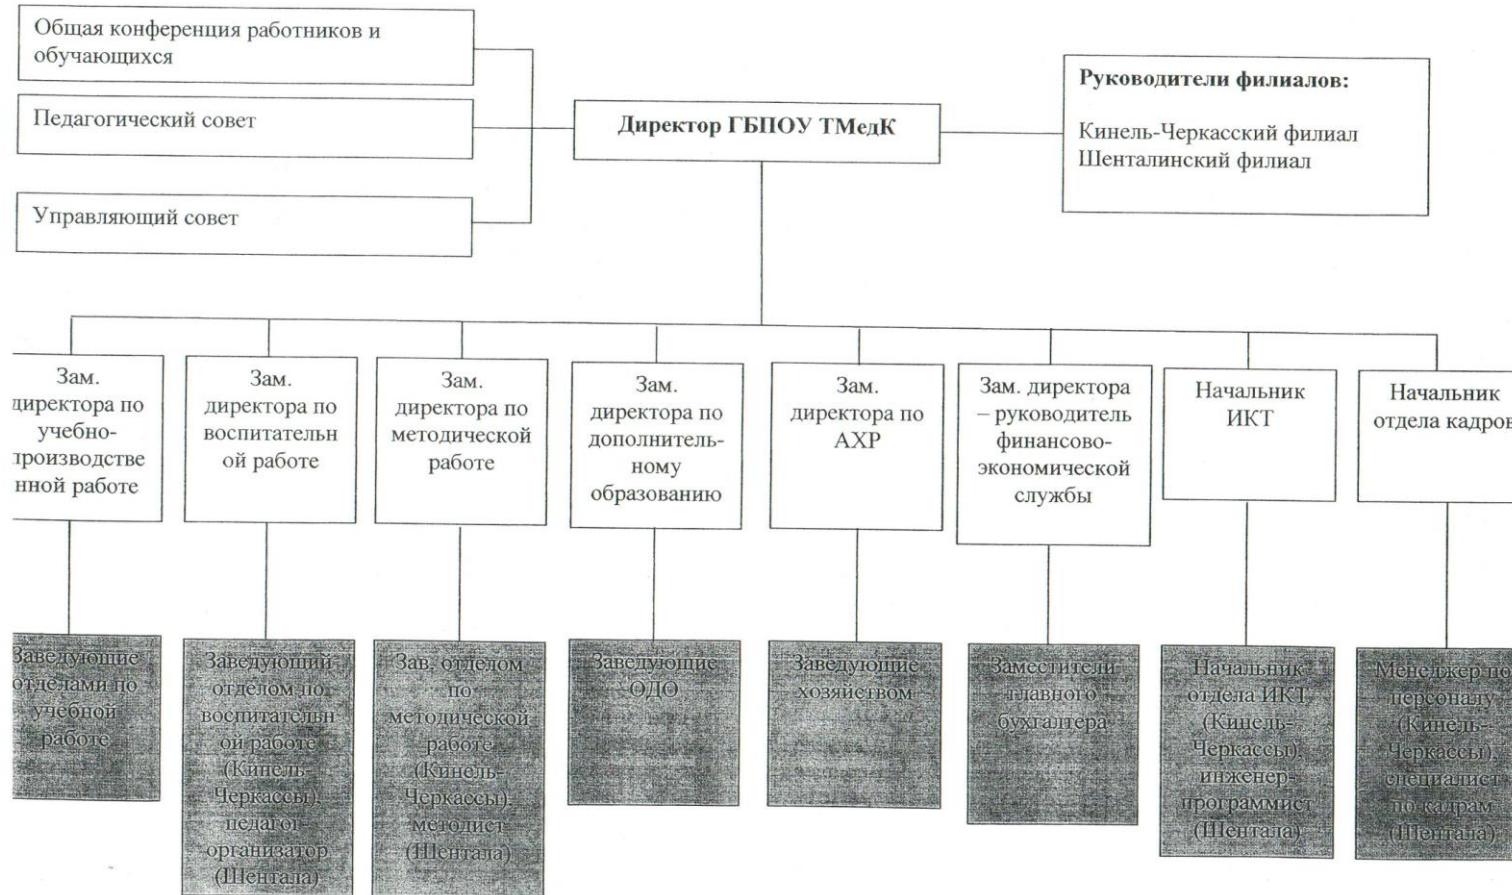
Общая конференция работников и обучающихся

Педагогический совет

Управляющий совет

Директор ГБПОУ ТМедК

Руководители филиалов:

Кинель-Черкасский филиал
Шенталинский филиал

Зам. директора по учебно-производственной работе

Зам. директора по воспитательной работе

Зам. директора по методической работе

Зам. директора по дополнительному образованию

Зам. директора по АХР

Зам. директора – руководитель финансово-экономической службы

Начальник ИКТ

Начальник отдела кадров

Заведующие отделами по учебной работе

Заведующий отделом по воспитательной работе (Кинель-Черкассы), педагог-организатор (Шентала)

Зав. отделом по методической работе (Кинель-Черкассы), методист (Шентала)

Заведующие ОДО

Заведующие хозяйством

Заместители главного бухгалтера

Начальник отдела ИКТ (Кинель-Черкассы), инженер-программист (Шентала)

Менеджер по персоналу (Кинель-Черкассы), специалист по кадрам (Шентала)